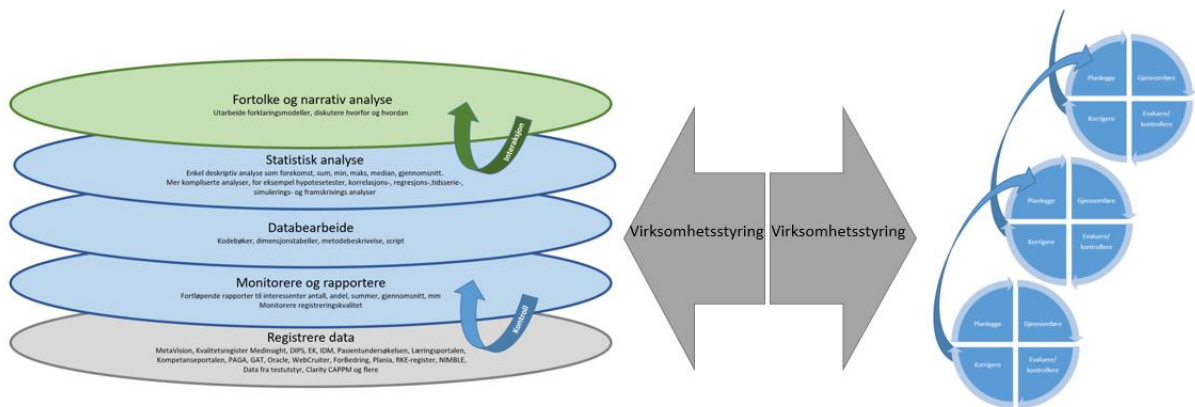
Fortolke og narrativ analyse
Utarbeide forklaringsmodeller, diskutere hvorfor og hvordan

Interaksjon

Statistisk analyse
Enkel deskriptiv analyse som forekomst, sum, min, maks, median, gjennomsnitt.
Mer kompliserte analyser, for eksempel hypotesetester, korrelasjons-, regresjons-,tidsserie-, simulerings- og framskrivings analyser

Databearbeide
Kodebøker, dimensjonstabeller, metodebeskrivelse, script

Monitorere og rapportere
Fortløpende rapporter til interessenter antall, andel, summer, gjennomsnitt, mm
Monitorere registreringskvalitet

Kontroll

Registrere data
MetaVision, Kvalitetsregister Medinsight, DIPS, EK, IDM, Pasientundersøkelsen, Læringsportalen, Kompetanseportalen, PAGA, GAT, Oracle, WebCruiter, Forbedring, Plania, RKE-register, NIMBLE, Data fra testutstyr, Clarity CAPPM og flere

Virksomhetsstyring

Virksomhetsstyring

Planlegge
Gjennomføre
Korrigere
Evaluere/ kontrollere

Planlegge
Gjennomføre
Korrigere
Evaluere/ kontrollere

Planlegge
Gjennomføre
Korrigere
Evaluere/ kontrollere